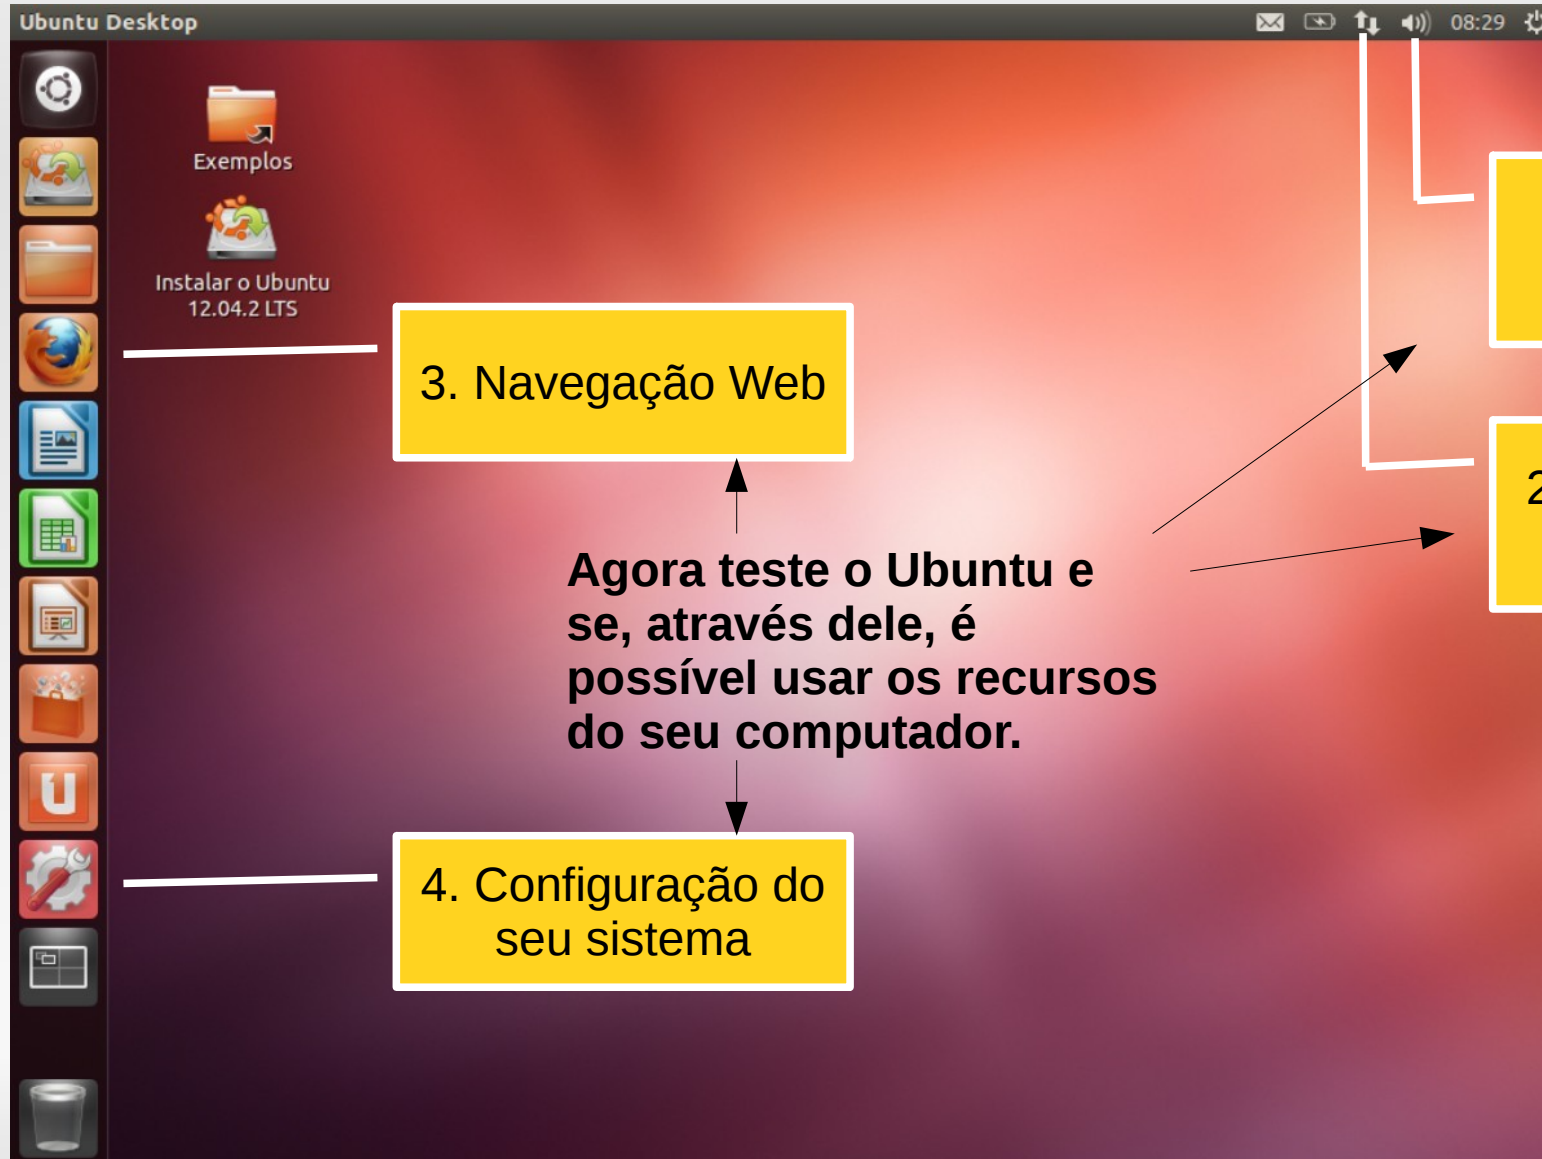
Ubuntu Desktop

08:29

Exemplos

Instalar o Ubuntu 12.04.2 LTS

3. Navegação Web

Agora teste o Ubuntu e se, através dele, é possível usar os recursos do seu computador.

4. Configuração do seu sistema

2